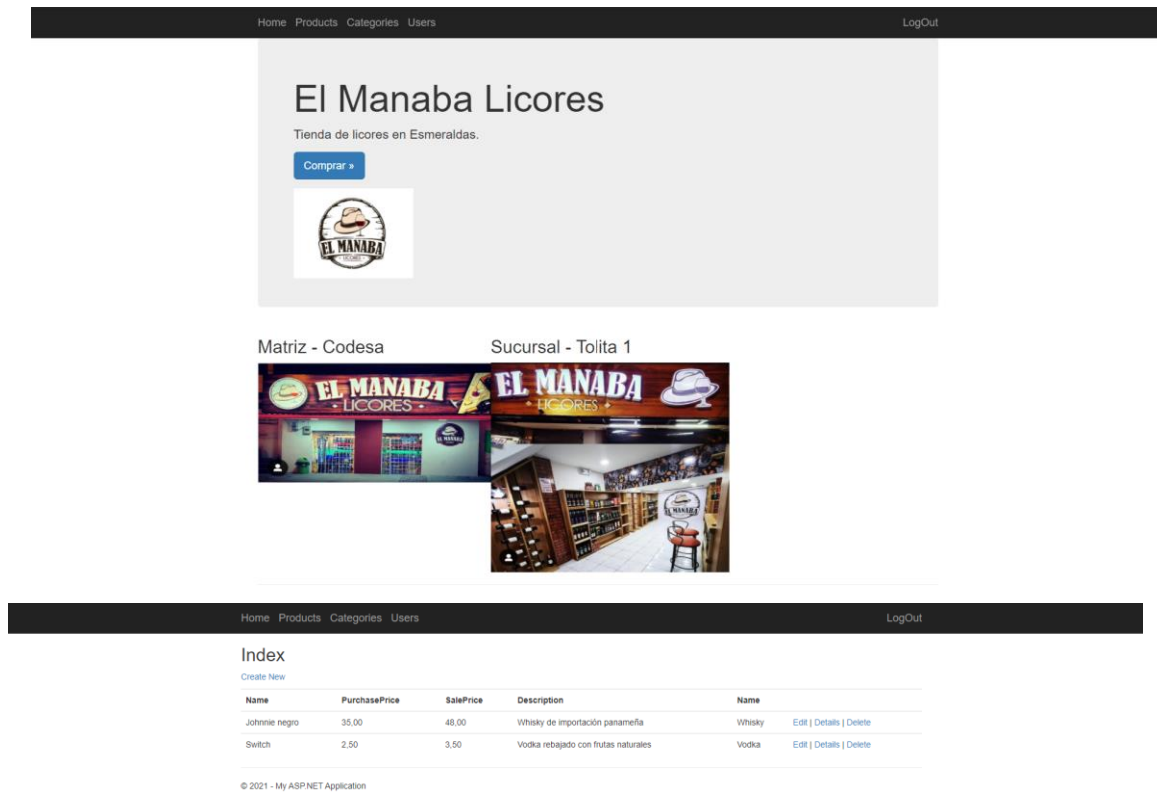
Home Products Categories Users
LogOut

El Manaba Licores

Tienda de licores en Esmeraldas.

Comprar »

EL MANABA
LICORES

Matriz - Codesa

Sucursal - Tolita 1

EL MANABA
LICORES

EL MANABA
LICORES

Home Products Categories Users
LogOut

Index

Create New

| Name | PurchasePrice | SalePrice | Description | Name | |
|---|---|---|---|---|---|
| Johnnie negro | 35,00 | 48,00 | Whisky de importación panameña | Whisky | Edit \| Details \| Delete |
| Switch | 2,50 | 3,50 | Vodka rebajado con frutas naturales | Vodka | Edit \| Details \| Delete |

© 2021 - My ASP.NET Application